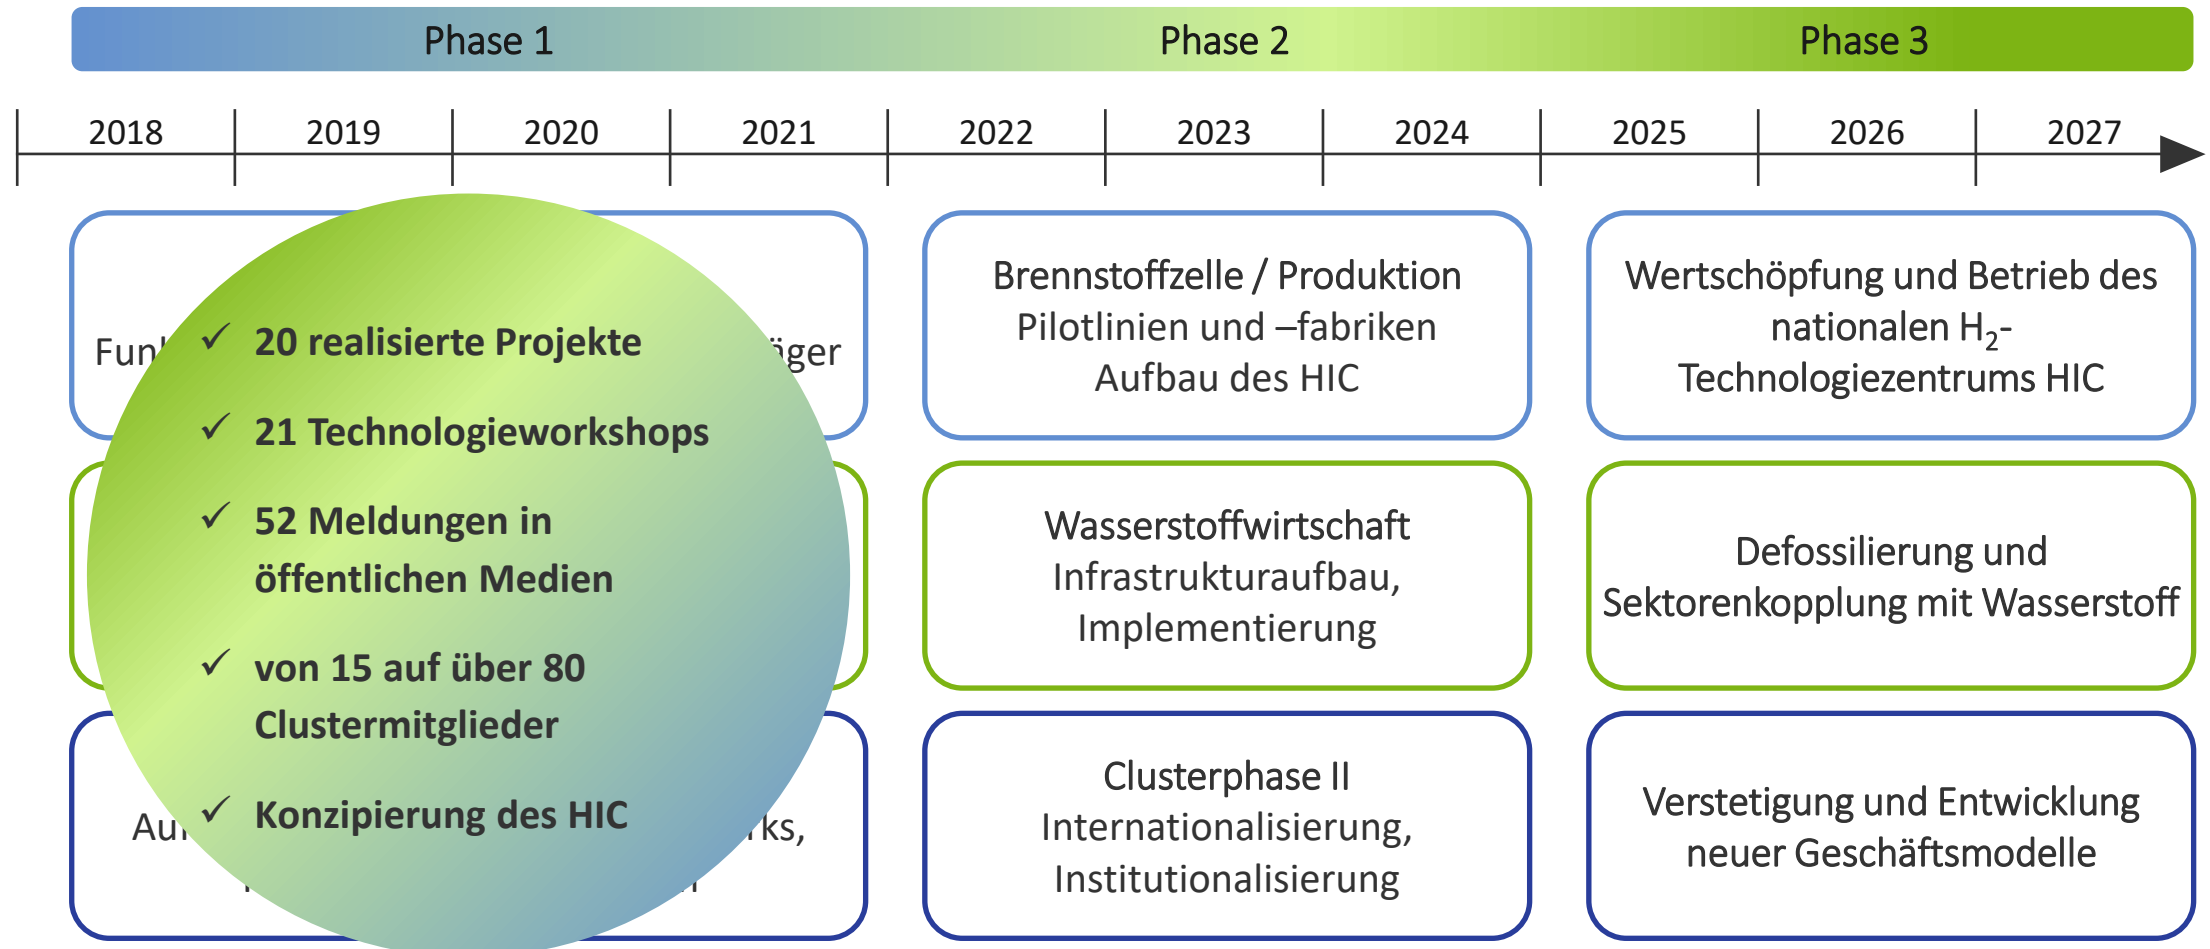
Phase 1

Phase 2

Phase 3

2018 | 2019 | 2020 | 2021 | 2022 | 2023 | 2024 | 2025 | 2026 | 2027

Fun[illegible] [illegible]äger

✓ 20 realisierte Projekte

✓ 21 Technologieworkshops

✓ 52 Meldungen in öffentlichen Medien

✓ von 15 auf über 80 Clustermitglieder

✓ Konzipierung des HIC

Au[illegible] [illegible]rks,

Brennstoffzelle / Produktion
Pilotlinien und –fabriken
Aufbau des HIC

Wertschöpfung und Betrieb des nationalen $H_2$-Technologiezentrums HIC

Wasserstoffwirtschaft
Infrastrukturaufbau, Implementierung

Defossilierung und Sektorenkopplung mit Wasserstoff

Clusterphase II
Internationalisierung, Institutionalisierung

Verstetigung und Entwicklung neuer Geschäftsmodelle